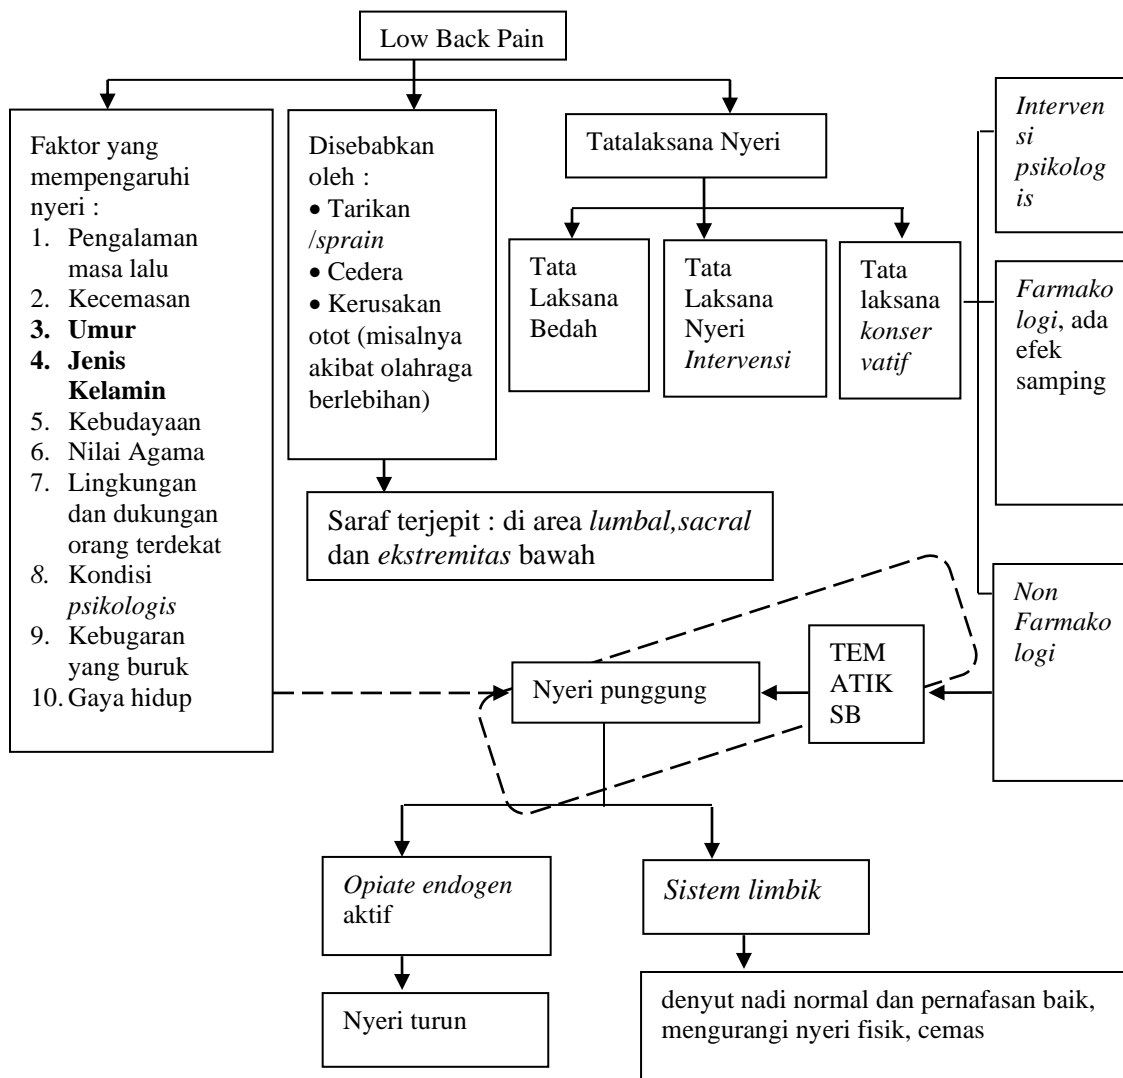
Low Back Pain

Faktor yang mempengaruhi nyeri :
1. Pengalaman masa lalu
2. Kecemasan
3. Umur
4. Jenis Kelamin
5. Kebudayaan
6. Nilai Agama
7. Lingkungan dan dukungan orang terdekat
8. Kondisi psikologis
9. Kebugaran yang buruk
10. Gaya hidup

Disebabkan oleh :
• Tarikan /sprain
• Cedera
• Kerusakan otot (misalnya akibat olahraga berlebihan)

Saraf terjepit : di area lumbal,sacral dan ekstremitas bawah

Tatalaksana Nyeri

Tata Laksana Bedah

Tata Laksana Nyeri Intervensi

Tata laksana konservatif

Intervensi psikologis

Farmakologi, ada efek samping

Non Farmakologi

TEMATIK SB

Nyeri punggung

Opiate endogen aktif

Nyeri turun

Sistem limbik

denyut nadi normal dan pernafasan baik, mengurangi nyeri fisik, cemas